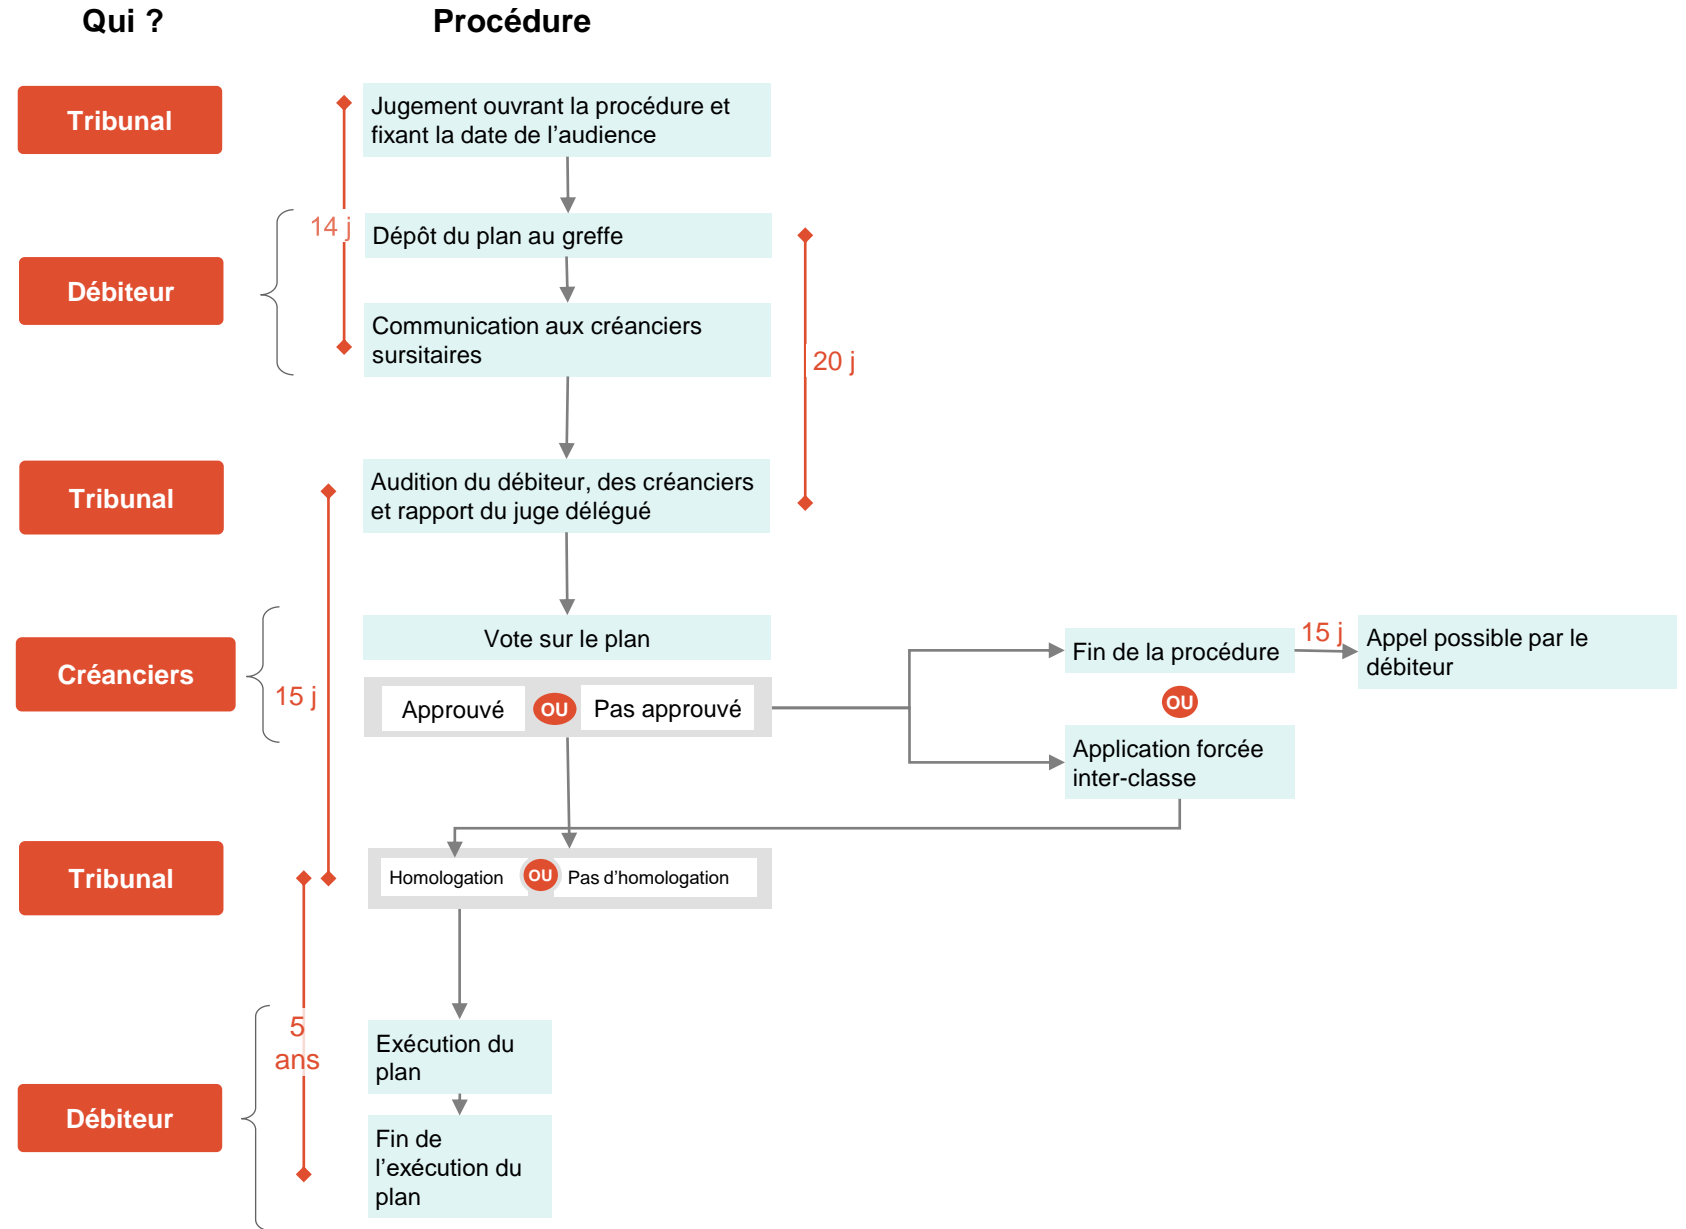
Qui ?

Procédure

Tribunal

Jugement ouvrant la procédure et fixant la date de l’audience

14 j

Dépôt du plan au greffe

Débiteur

Communication aux créanciers sursitaires

20 j

Tribunal

Audition du débiteur, des créanciers et rapport du juge délégué

Vote sur le plan

Créanciers

15 j

Approuvé

OU

Pas approuvé

Fin de la procédure

15 j

Appel possible par le débiteur

OU

Application forcée inter-classe

Tribunal

Homologation

OU

Pas d’homologation

5 ans

Exécution du plan

Débiteur

Fin de l’exécution du plan